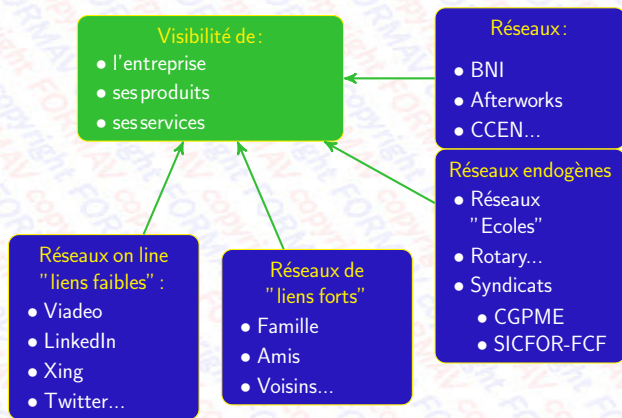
Visibilité de :
- l'entreprise
- ses produits
- ses services

Réseaux :
- BNI
- Afterworks
- CCEN...

Réseaux endogènes
- Réseaux "Ecoles"
- Rotary...
- Syndicats
  - CGPME
  - SICFOR-FCF

Réseaux on line "liens faibles" :
- Viadeo
- LinkedIn
- Xing
- Twitter...

Réseaux de "liens forts"
- Famille
- Amis
- Voisins...

copyright FORMAV